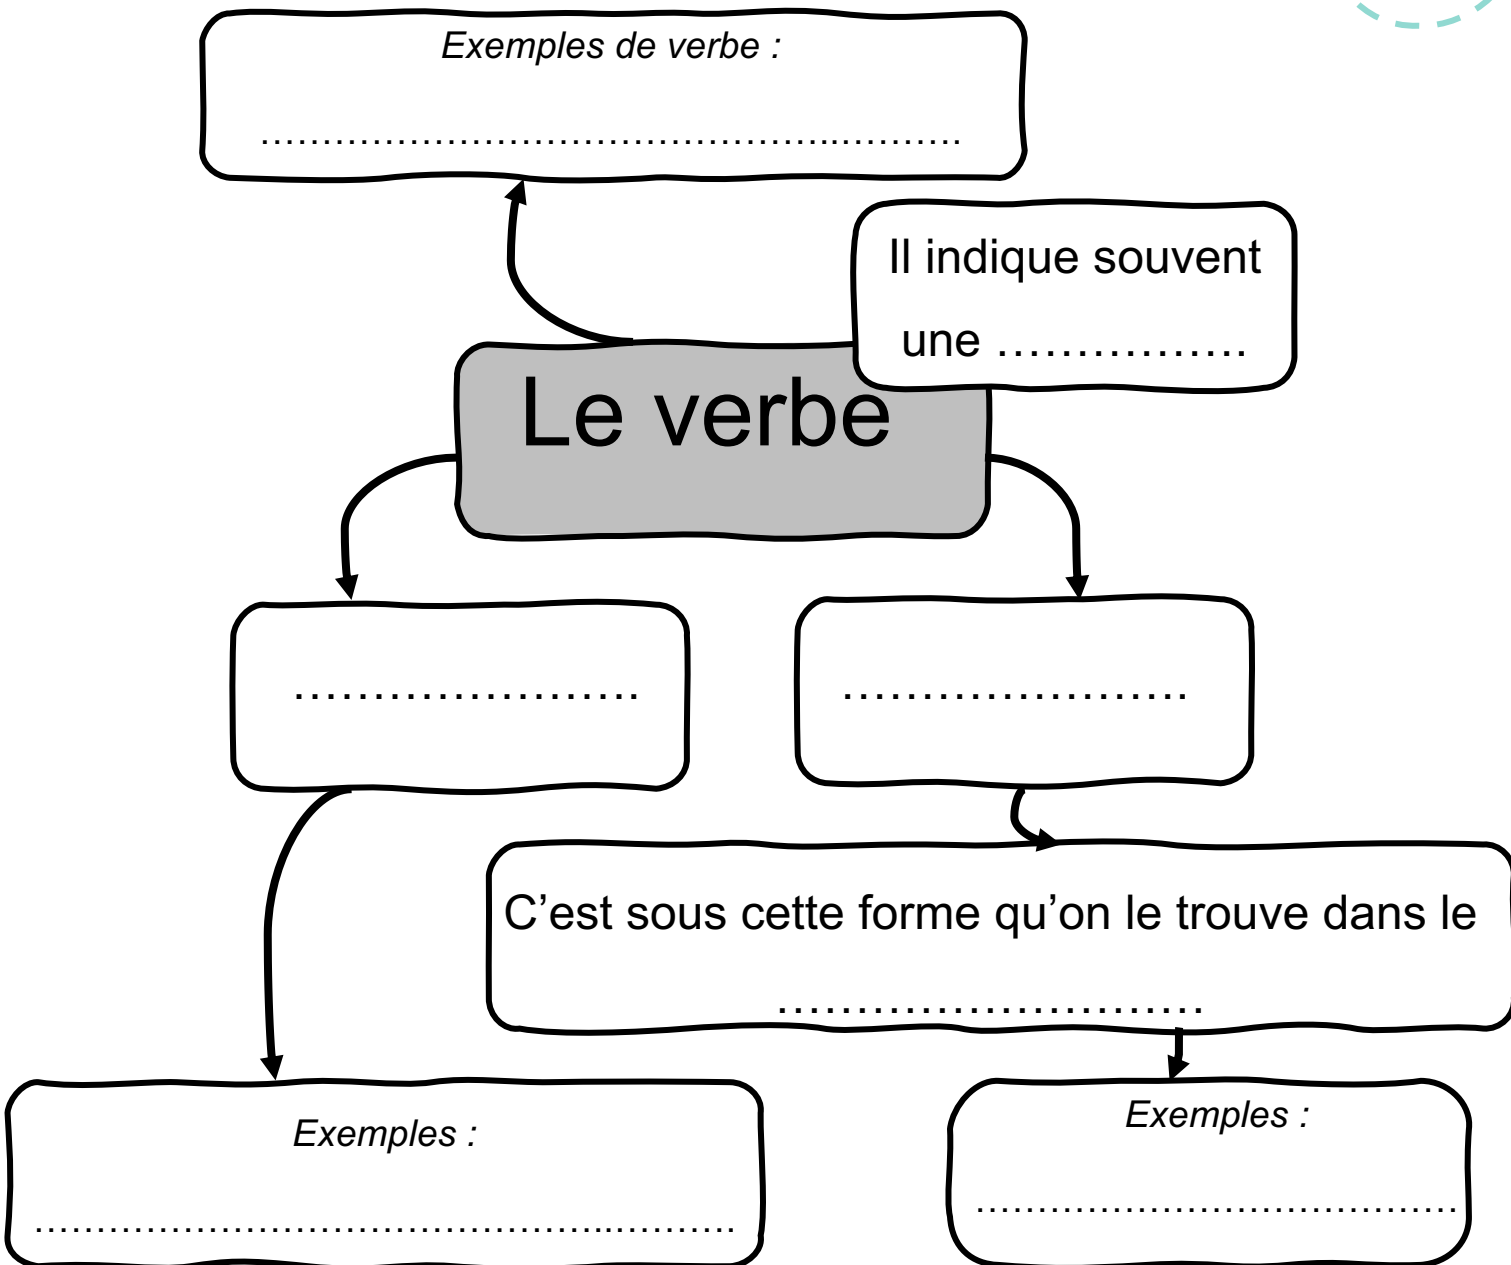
Exemples de verbe :

………………………………………………..……….

Il indique souvent une …………….

Le verbe

……………………

……………………

C’est sous cette forme qu’on le trouve dans le …………………………

Exemples :

……………………………………………..……….

Exemples :

……………………………………….